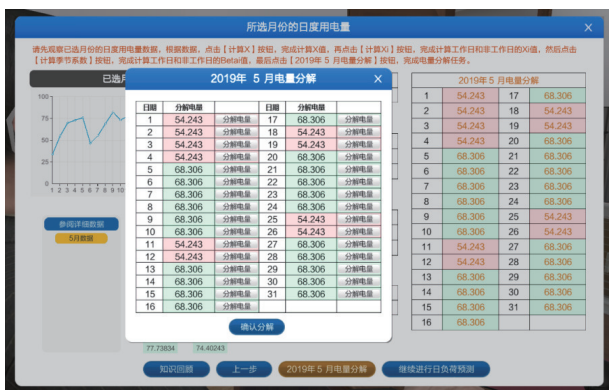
所选月份的日度用电量

×

请先观察已选月份的日度用电量数据，根据数据，点击【计算X】按钮，完成计算X值，再点击【计算Xi】按钮，完成计算工作日和非工作日的Xi值，然后点击【计算季节系数】按钮，完成计算工作日和非工作日的Beta值，最后点击【2019年5月电量分解】按钮，完成电量分解任务。

已选月

100
75
50
25
0
1 2 3 4 5 6 7 8 9 10

参阅详细数据
5月数据

77.73834
74.40243

2019年 5月电量分解

×

| 日期 | 分解电量 | | 日期 | 分解电量 | |
|---|---|---|---|---|---|
| 1 | 54.243 | 分解电量 | 17 | 68.306 | 分解电量 |
| 2 | 54.243 | 分解电量 | 18 | 54.243 | 分解电量 |
| 3 | 54.243 | 分解电量 | 19 | 54.243 | 分解电量 |
| 4 | 54.243 | 分解电量 | 20 | 68.306 | 分解电量 |
| 5 | 68.306 | 分解电量 | 21 | 68.306 | 分解电量 |
| 6 | 68.306 | 分解电量 | 22 | 68.306 | 分解电量 |
| 7 | 68.306 | 分解电量 | 23 | 68.306 | 分解电量 |
| 8 | 68.306 | 分解电量 | 24 | 68.306 | 分解电量 |
| 9 | 68.306 | 分解电量 | 25 | 54.243 | 分解电量 |
| 10 | 68.306 | 分解电量 | 26 | 54.243 | 分解电量 |
| 11 | 54.243 | 分解电量 | 27 | 68.306 | 分解电量 |
| 12 | 54.243 | 分解电量 | 28 | 68.306 | 分解电量 |
| 13 | 68.306 | 分解电量 | 29 | 68.306 | 分解电量 |
| 14 | 68.306 | 分解电量 | 30 | 68.306 | 分解电量 |
| 15 | 68.306 | 分解电量 | 31 | 68.306 | 分解电量 |
| 16 | 68.306 | 分解电量 | | | |

确认分解

2019年 5 月电量分解

| 1 | 54.243 | 17 | 68.306 |
|---|---|---|---|
| 2 | 54.243 | 18 | 54.243 |
| 3 | 54.243 | 19 | 54.243 |
| 4 | 54.243 | 20 | 68.306 |
| 5 | 68.306 | 21 | 68.306 |
| 6 | 68.306 | 22 | 68.306 |
| 7 | 68.306 | 23 | 68.306 |
| 8 | 68.306 | 24 | 68.306 |
| 9 | 68.306 | 25 | 54.243 |
| 10 | 68.306 | 26 | 54.243 |
| 11 | 54.243 | 27 | 68.306 |
| 12 | 54.243 | 28 | 68.306 |
| 13 | 68.306 | 29 | 68.306 |
| 14 | 68.306 | 30 | 68.306 |
| 15 | 68.306 | 31 | 68.306 |
| 16 | 68.306 | | |

知识回顾　上一步　2019年 5 月电量分解　继续进行日负荷预测